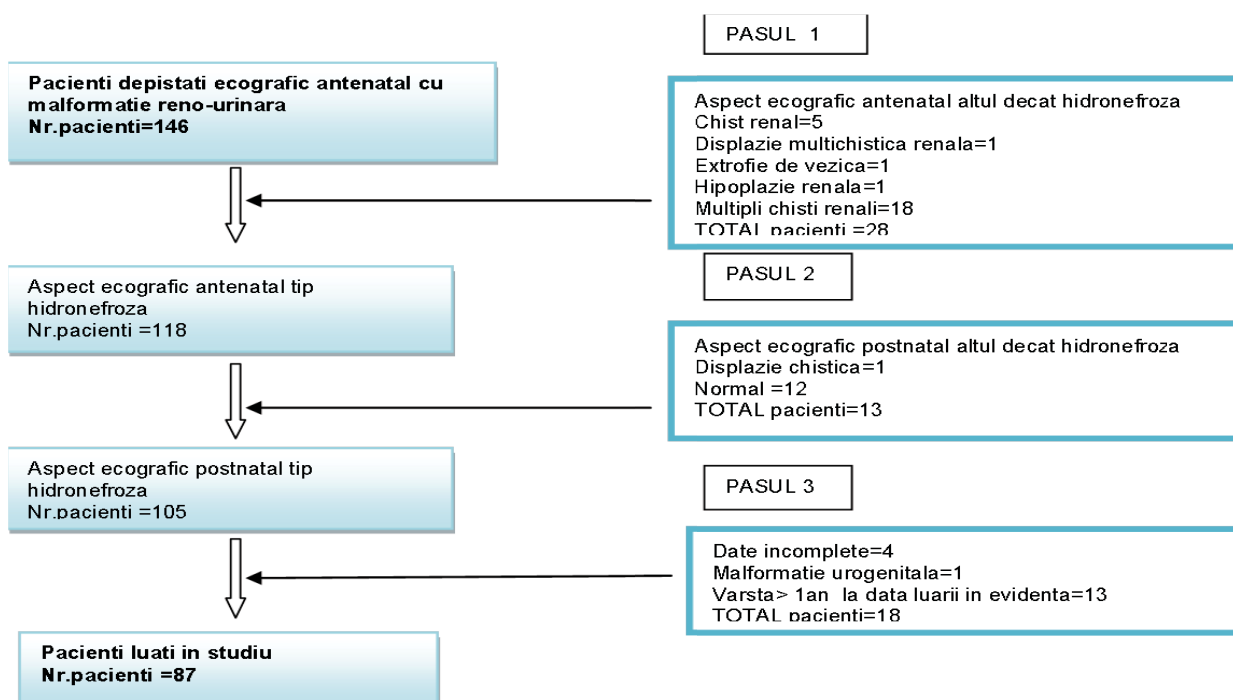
PASUL 1

Pacienti depistati ecografic antenatal cu malformatie reno-urinara
Nr.pacienti=146

Aspect ecografic antenatal altul decat hidronefroza
Chist renal=5
Displazie multichistica renala=1
Extrofie de vezica=1
Hipoplazie renala=1
Multipli chisti renali=18
TOTAL pacienti =28

PASUL 2

Aspect ecografic antenatal tip hidronefroza
Nr.pacienti =118

Aspect ecografic postnatal altul decat hidronefroza
Displazie chistica=1
Normal =12
TOTAL pacienti=13

Aspect ecografic postnatal tip hidronefroza
Nr.pacienti =105

PASUL 3

Date incomplete=4
Malformatie urogenitala=1
Varsta> 1an la data luarii in evidenta=13
TOTAL pacienti=18

Pacienti luati in studiu
Nr.pacienti =87